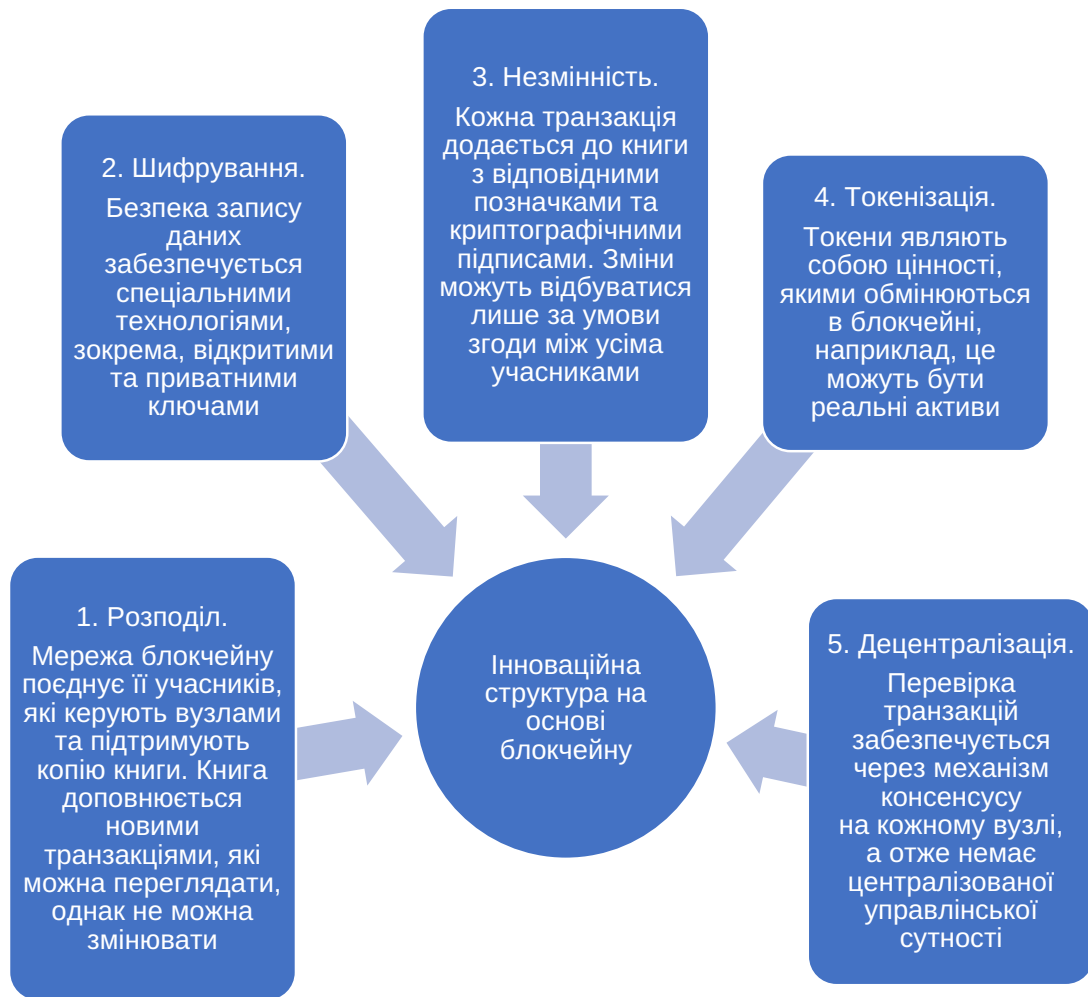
3. Незмінність.

Кожна транзакція додається до книги з відповідними позначками та криптографічними підписами. Зміни можуть відбуватися лише за умови згоди між усіма учасниками

2. Шифрування.

Безпека запису даних забезпечується спеціальними технологіями, зокрема, відкритими та приватними ключами

4. Токенізація.

Токени являють собою цінності, якими обмінюються в блокчейні, наприклад, це можуть бути реальні активи

1. Розподіл.

Мережа блокчейну поєднує її учасників, які керують вузлами та підтримують копію книги. Книга доповнюється новими транзакціями, які можна переглядати, однак не можна змінювати

Інноваційна структура на основі блокчейну

5. Децентралізація.

Перевірка транзакцій забезпечується через механізм консенсусу на кожному вузлі, а отже немає централізованої управлінської сутності